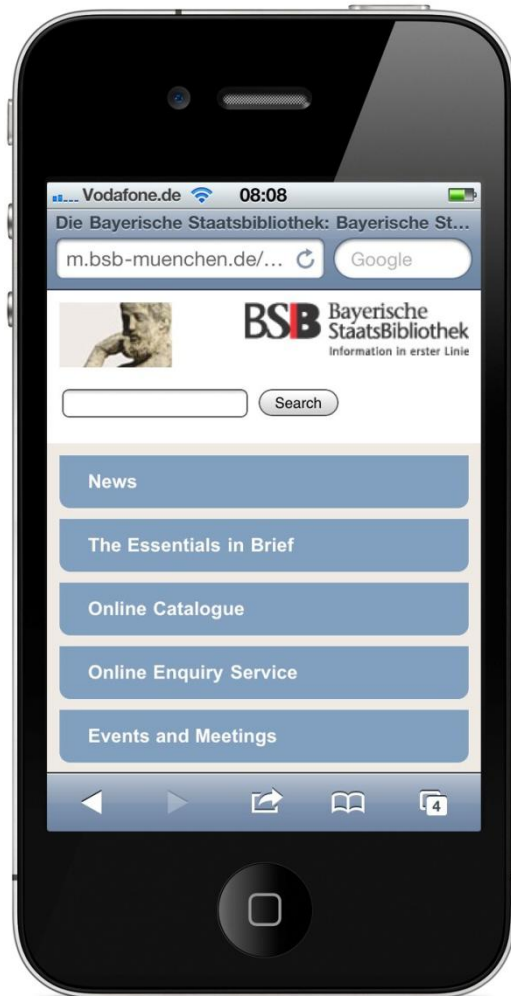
Vodafone.de 08:08
Die Bayerische Staatsbibliothek: Bayerische St...
m.bsb-muenchen.de/...
Google

BSB Bayerische StaatsBibliothek
Information in erster Linie

Search

News

The Essentials in Brief

Online Catalogue

Online Enquiry Service

Events and Meetings

4